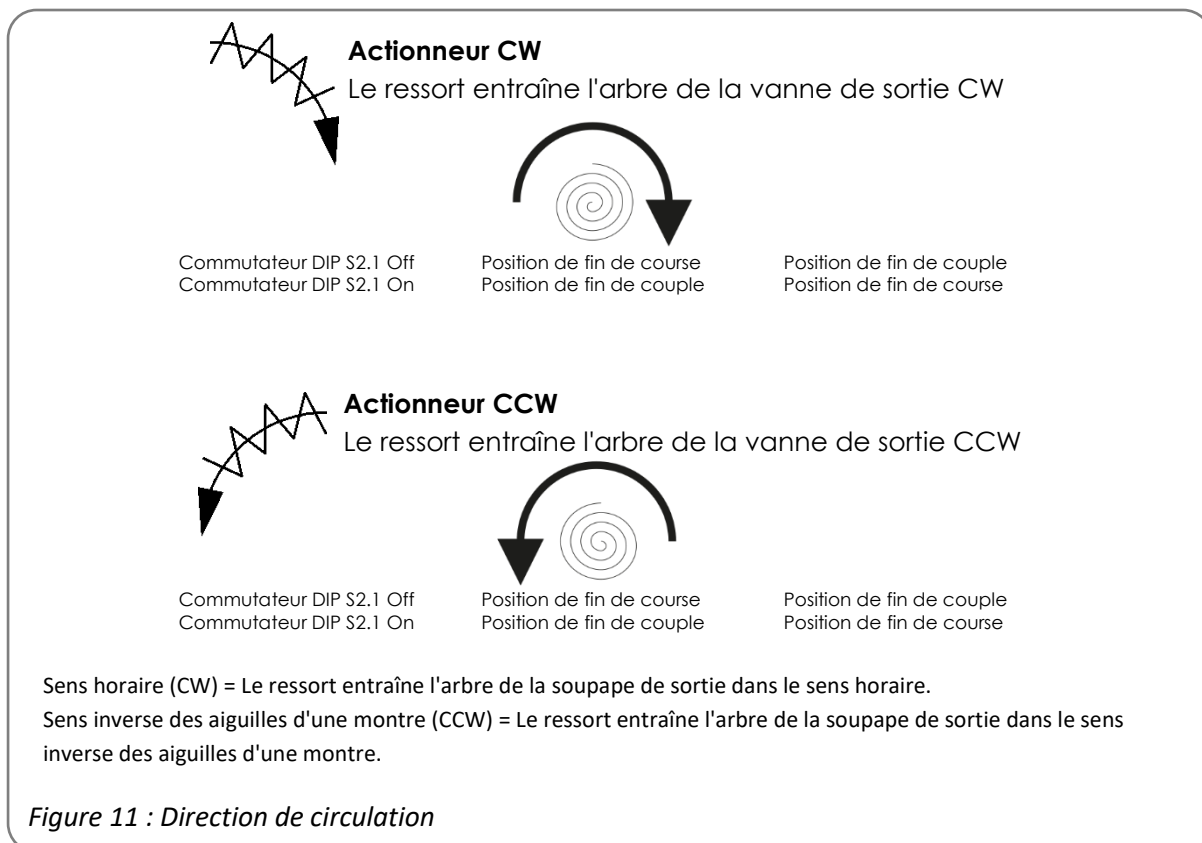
**Actionneur CW**
Le ressort entraîne l'arbre de la vanne de sortie CW

| | | |
|---|---|---|
| Commutateur DIP S2.1 Off | Position de fin de course | Position de fin de couple |
| Commutateur DIP S2.1 On | Position de fin de couple | Position de fin de course |

**Actionneur CCW**
Le ressort entraîne l'arbre de la vanne de sortie CCW

| | | |
|---|---|---|
| Commutateur DIP S2.1 Off | Position de fin de course | Position de fin de couple |
| Commutateur DIP S2.1 On | Position de fin de couple | Position de fin de course |

Sens horaire (CW) = Le ressort entraîne l'arbre de la soupape de sortie dans le sens horaire.
Sens inverse des aiguilles d'une montre (CCW) = Le ressort entraîne l'arbre de la soupape de sortie dans le sens inverse des aiguilles d'une montre.

*Figure 11 : Direction de circulation*